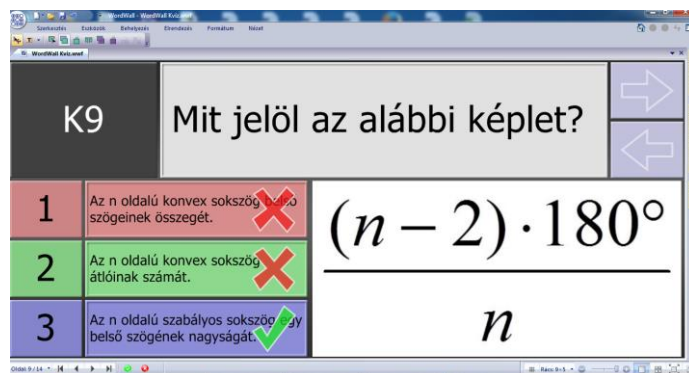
WordWall - WordWall Kvíz.wwf

Szerkesztés Eszközök Beillesztés Elrendezés Formátum Nézet

WordWall Kvíz.wwf

K9

Mit jelöl az alábbi képlet?

1 Az n oldalú konvex sokszög belső szögeinek összegét.

2 Az n oldalú konvex sokszög átlóinak számát.

3 Az n oldalú szabályos sokszög egy belső szögének nagyságát.

$\frac{(n-2)\cdot 180°}{n}$

Oldal: 9 / 14